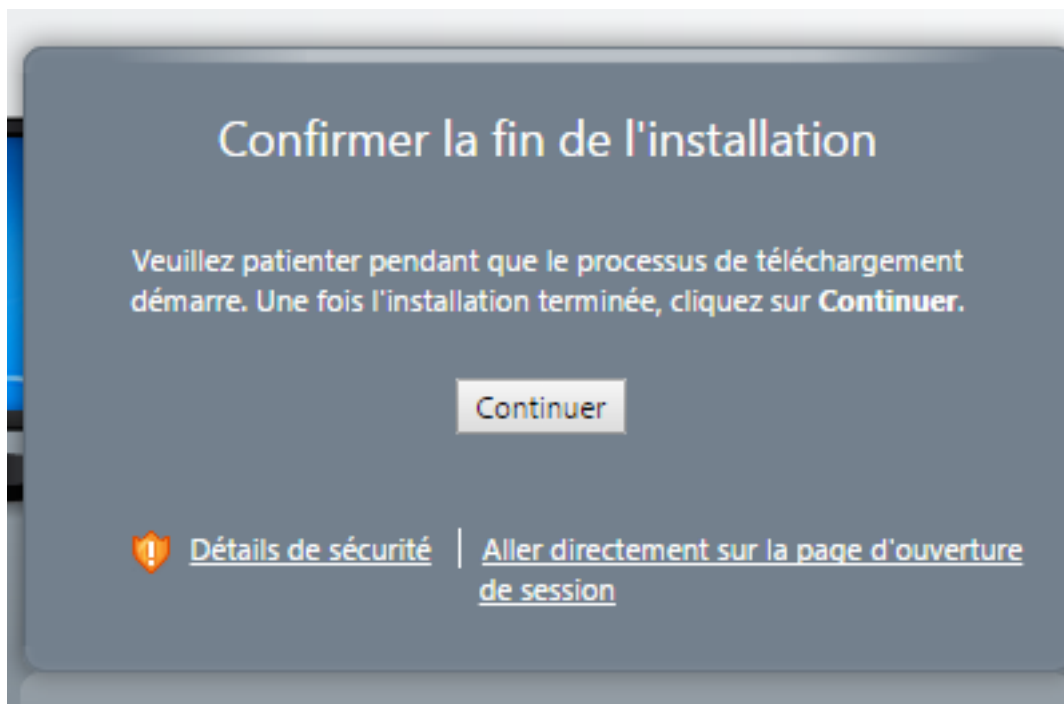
Confirmer la fin de l'installation

Veuillez patienter pendant que le processus de téléchargement démarre. Une fois l'installation terminée, cliquez sur **Continuer**.

Continuer

Détails de sécurité | Aller directement sur la page d'ouverture de session